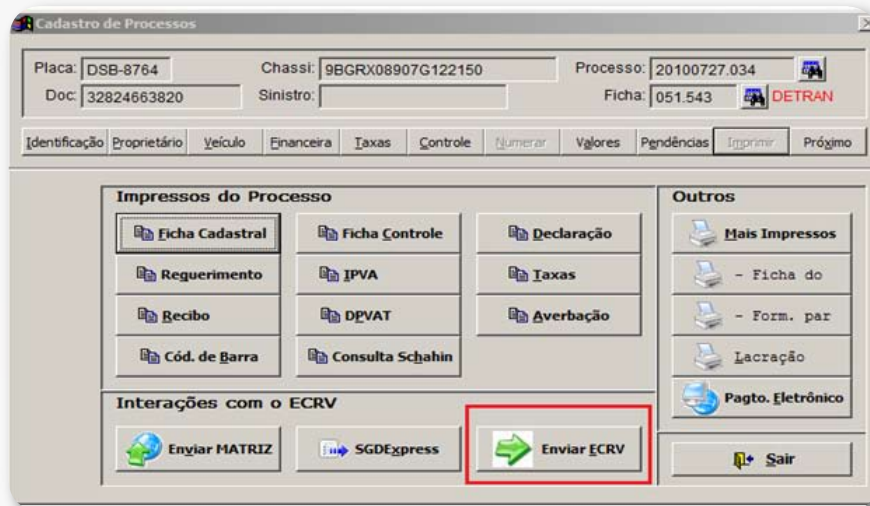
Cadastro de Processos

Placa: DSB-8764
Doc: 32824663820
Chassi: 9BGRX08907G122150
Sinistro:
Processo: 20100727.034
Ficha: 051.543
DETRAN

Identificação | Proprietário | Veículo | Financeira | Taxas | Controle | Numerar | Valores | Pendências | Imprimir | Próximo

Impressos do Processo
Ficha Cadastral
Ficha Controle
Declaração
Requerimento
IPVA
Taxas
Recibo
DPVAT
Averbação
Cód. de Barra
Consulta Schahin

Outros
Mais Impressos
- Ficha do
- Form. par
Lacração
Pagto. Eletrônico

Interações com o ECRV
Enviar MATRIZ
SGDExpress
Enviar ECRV

Sair